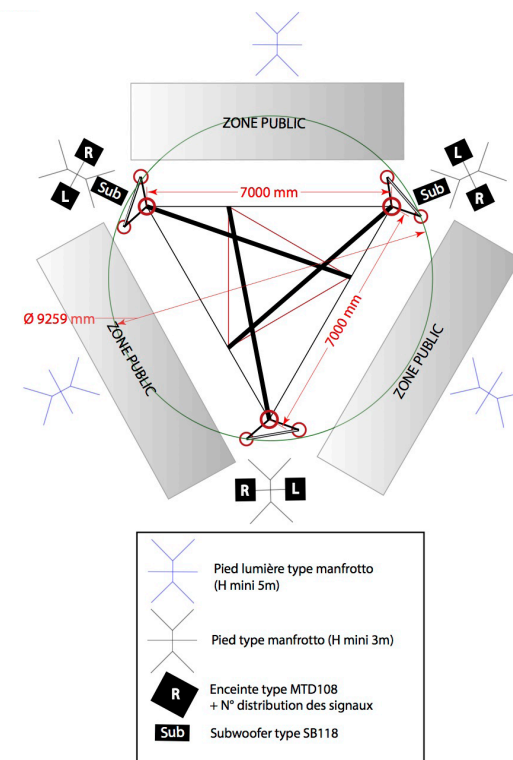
ZONE PUBLIC

R
L
Sub

L
R
Sub

7000 mm

Ø 9259 mm

ZONE PUBLIC

7000 mm

ZONE PUBLIC

R
L

Pied lumière type manfrotto (H mini 5m)

Pied type manfrotto (H mini 3m)

R
Enceinte type MTD108 + N° distribution des signaux

Sub
Subwoofer type SB118